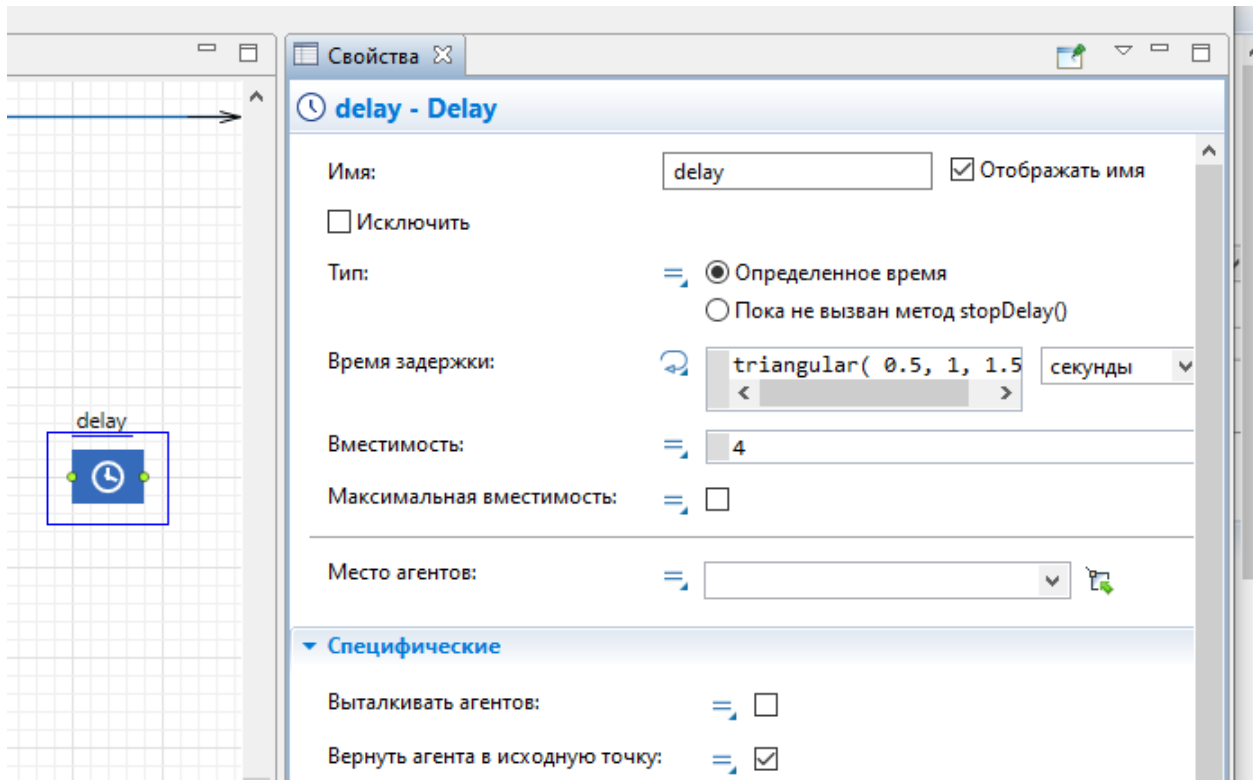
Свойства

delay - Delay

Имя: delay
Отображать имя

Исключить

Тип: Определенное время
Пока не вызван метод stopDelay()

Время задержки: triangular( 0.5, 1, 1.5 секунды

Вместимость: 4

Максимальная вместимость:

Место агентов:

delay

Специфические

Выталкивать агентов:

Вернуть агента в исходную точку: